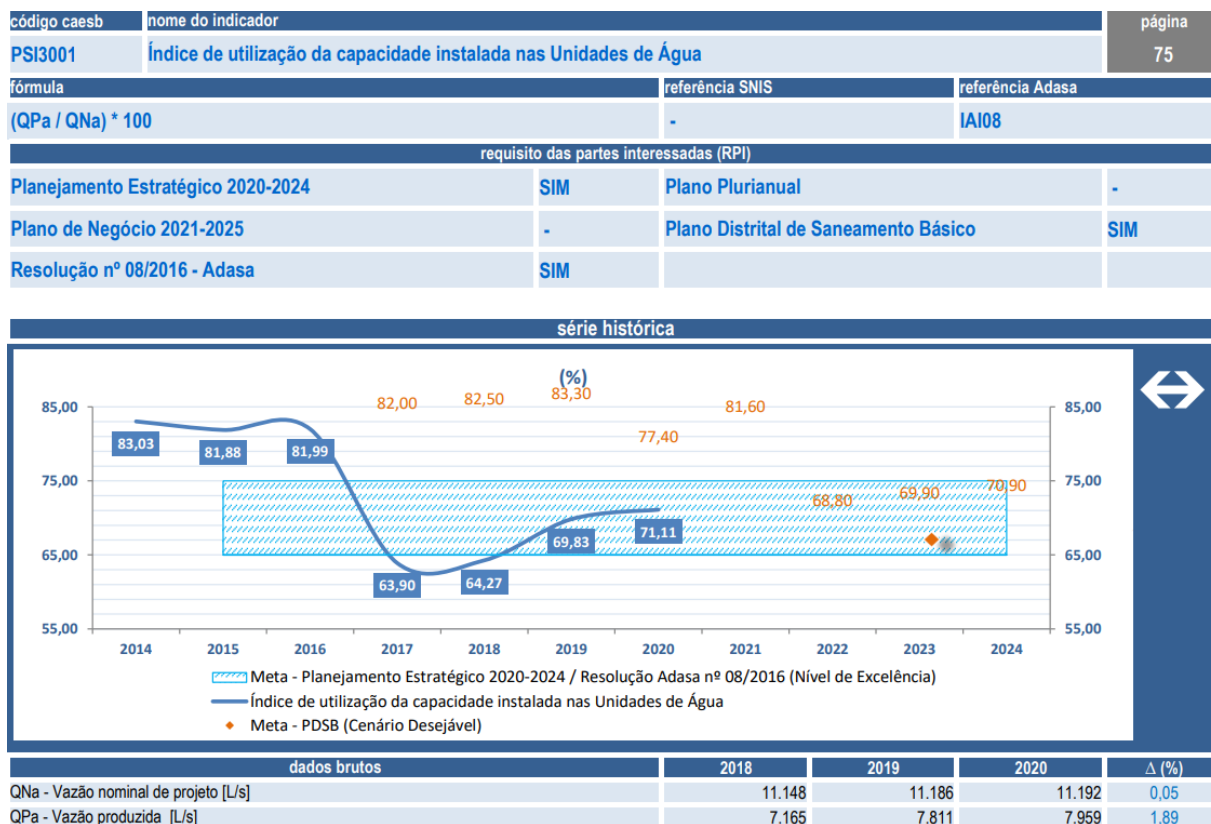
| código caesb | nome do indicador | página |
|---|---|---|
| PSI3001 | Índice de utilização da capacidade instalada nas Unidades de Água | 75 |

| fórmula | referência SNIS | referência Adasa |
|---|---|---|
| (QPa / QNa) * 100 | - | IAI08 |

requisito das partes interessadas (RPI)

| | | | |
|---|---|---|---|
| Planejamento Estratégico 2020-2024 | SIM | Plano Plurianual | - |
| Plano de Negócio 2021-2025 | - | Plano Distrital de Saneamento Básico | SIM |
| Resolução nº 08/2016 - Adasa | SIM | | |

série histórica

(%)

85,00
75,00
65,00
55,00

82,00 82,50 83,30 81,60 77,40 68,80 69,90 70,90

83,03 81,88 81,99 63,90 64,27 69,83 71,11

2014 2015 2016 2017 2018 2019 2020 2021 2022 2023 2024

Meta - Planejamento Estratégico 2020-2024 / Resolução Adasa nº 08/2016 (Nível de Excelência)
Índice de utilização da capacidade instalada nas Unidades de Água
Meta - PDSB (Cenário Desejável)

| dados brutos | 2018 | 2019 | 2020 | Δ (%) |
|---|---|---|---|---|
| QNa - Vazão nominal de projeto [L/s] | 11.148 | 11.186 | 11.192 | 0,05 |
| QPa - Vazão produzida [L/s] | 7.165 | 7.811 | 7.959 | 1,89 |